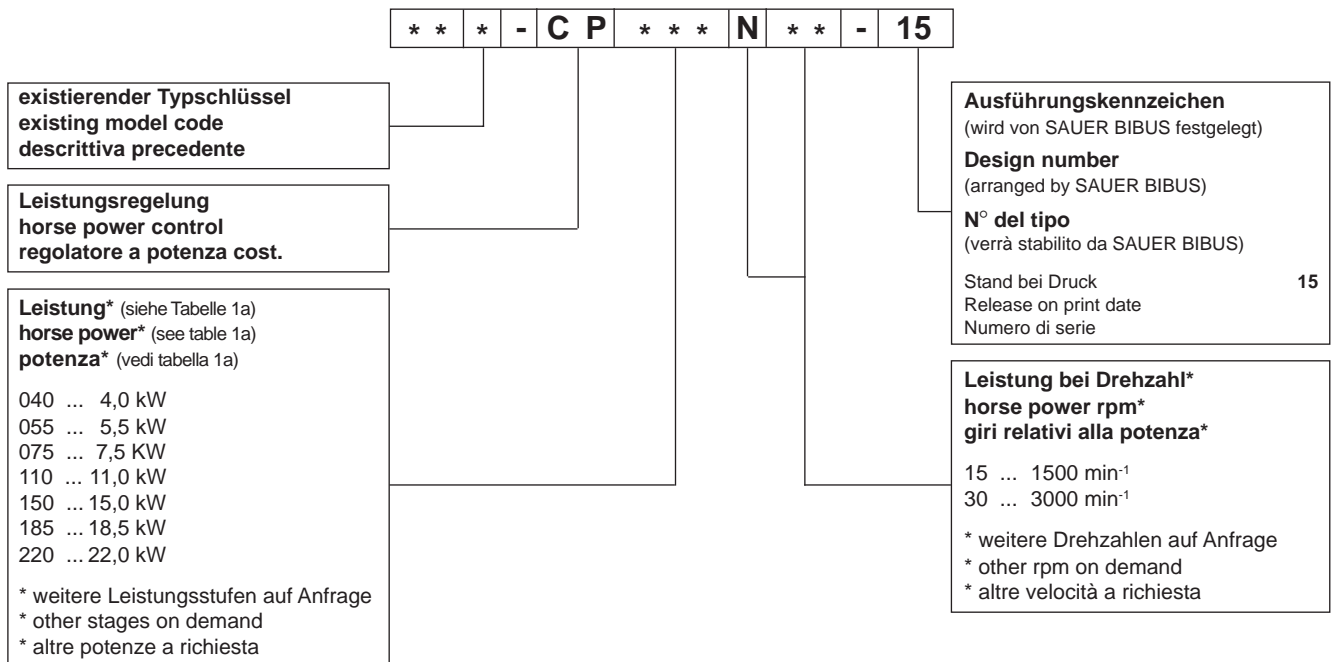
| * * | * | - | C | P | * * * | N | * * | - | 15 |
|---|---|---|---|---|---|---|---|---|---|

**existierender Typschlüssel**
**existing model code**
**descrittiva precedente**

**Leistungsregelung**
**horse power control**
**regolatore a potenza cost.**

**Leistung*** (siehe Tabelle 1a)
**horse power*** (see table 1a)
**potenza*** (vedi tabella 1a)

040 ... 4,0 kW
055 ... 5,5 kW
075 ... 7,5 KW
110 ... 11,0 kW
150 ... 15,0 kW
185 ... 18,5 kW
220 ... 22,0 kW

* weitere Leistungsstufen auf Anfrage
* other stages on demand
* altre potenze a richiesta

**Ausführungskennzeichen**
(wird von SAUER BIBUS festgelegt)

**Design number**
(arranged by SAUER BIBUS)

**N° del tipo**
(verrà stabilito da SAUER BIBUS)

Stand bei Druck **15**
Release on print date
Numero di serie

**Leistung bei Drehzahl***
**horse power rpm***
**giri relativi alla potenza***

15 ... 1500 min$^{-1}$
30 ... 3000 min$^{-1}$

* weitere Drehzahlen auf Anfrage
* other rpm on demand
* altre velocità a richiesta